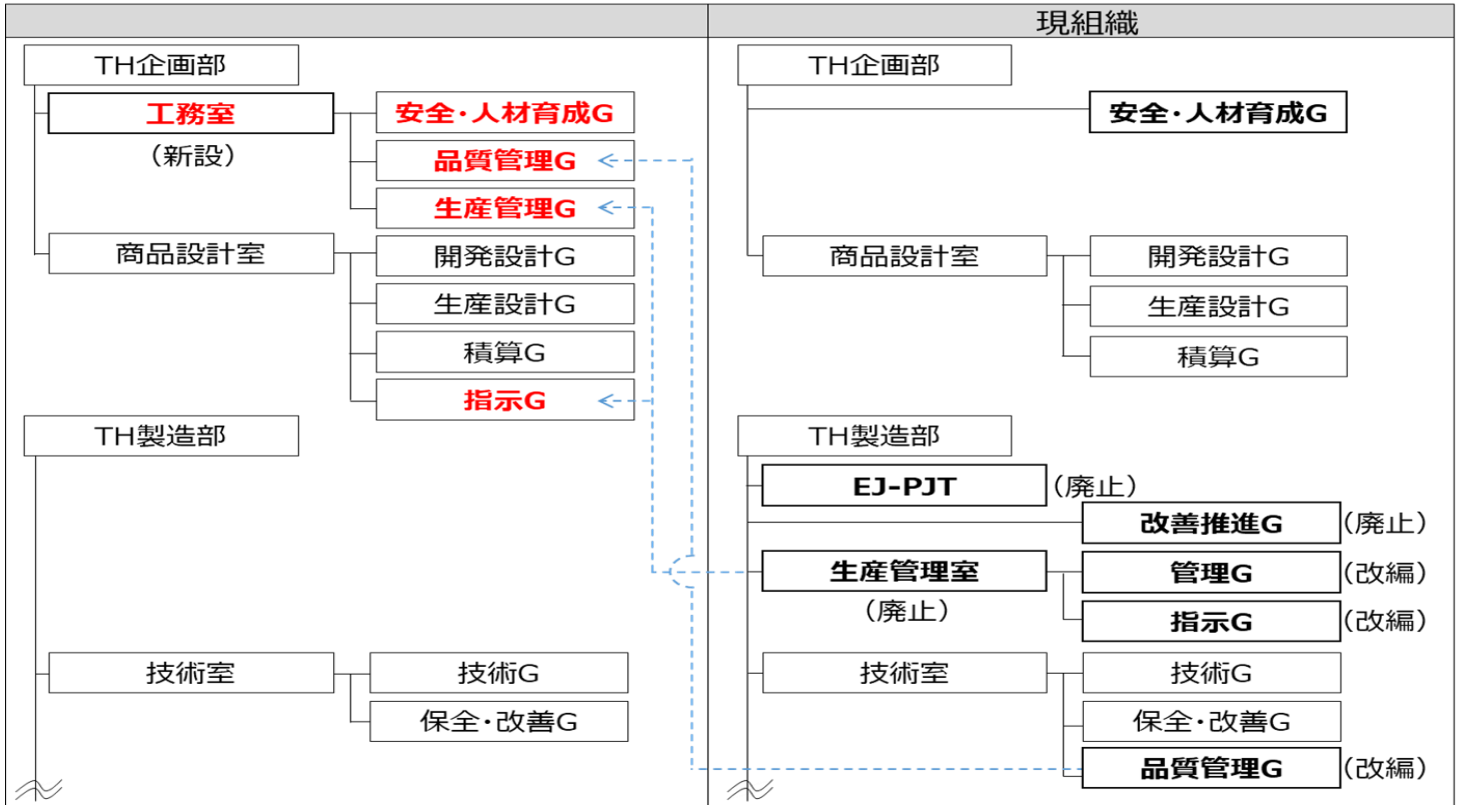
現組織

TH企画部
工務室
(新設)
安全・人材育成G
品質管理G
生産管理G
商品設計室
開発設計G
生産設計G
積算G
指示G
TH製造部
技術室
技術G
保全・改善G

TH企画部
安全・人材育成G
商品設計室
開発設計G
生産設計G
積算G
TH製造部
EJ-PJT (廃止)
改善推進G (廃止)
生産管理室
(廃止)
管理G (改編)
指示G (改編)
技術室
技術G
保全・改善G
品質管理G (改編)